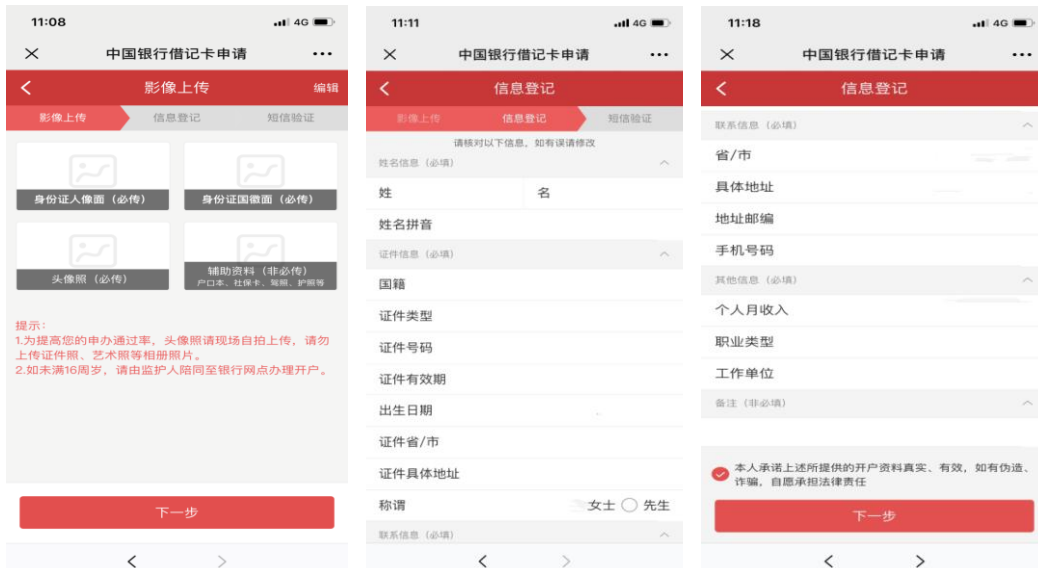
11:08 4G

中国银行借记卡申请 ···

影像上传 编辑

影像上传 信息登记 短信验证

身份证人像面（必传）

身份证国徽面（必传）

头像照（必传）

辅助资料（非必传）
户口本、社保卡、驾照、护照等

提示：
1.为提高您的申办通过率，头像照请现场自拍上传，请勿上传证件照、艺术照等相册照片。
2.如未满16周岁，请由监护人陪同至银行网点办理开户。

下一步

11:11 4G

中国银行借记卡申请 ···

信息登记

影像上传 信息登记 短信验证

请核对以下信息，如有误请修改

姓名信息（必填）

姓 名

姓名拼音

证件信息（必填）

国籍

证件类型

证件号码

证件有效期

出生日期

证件省/市

证件具体地址

称谓 女士 先生

联系信息（必填）

11:18 4G

中国银行借记卡申请 ···

信息登记

联系信息（必填）

省/市

具体地址

地址邮编

手机号码

其他信息（必填）

个人月收入

职业类型

工作单位

备注（非必填）

本人承诺上述所提供的开户资料真实、有效，如有伪造、诈骗，自愿承担法律责任

下一步